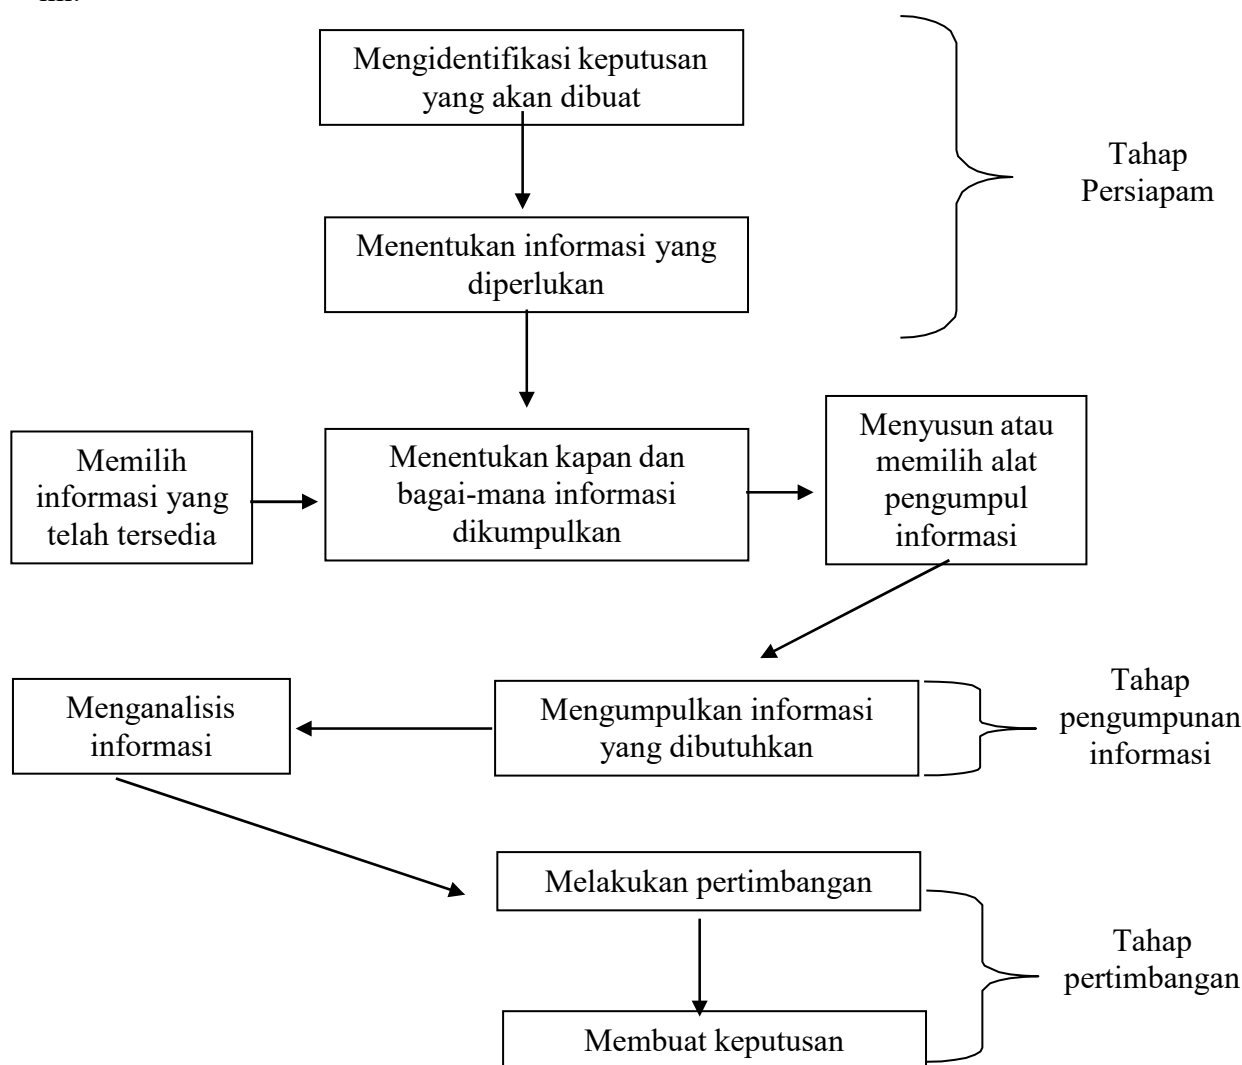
ini.

Mengidentifikasi keputusan yang akan dibuat

Menentukan informasi yang diperlukan

Tahap Persiapam

Memilih informasi yang telah tersedia

Menentukan kapan dan bagai-mana informasi dikumpulkan

Menyusun atau memilih alat pengumpul informasi

Menganalisis informasi

Mengumpulkan informasi yang dibutuhkan

Tahap pengumpunan informasi

Melakukan pertimbangan

Membuat keputusan

Tahap pertimbangan